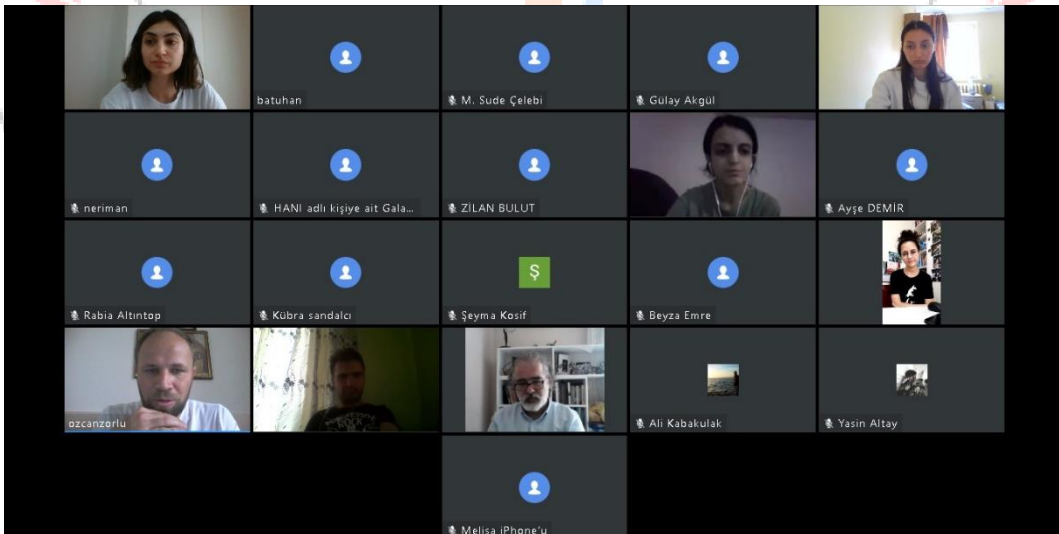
batuhan

M. Sude Çelebi

Gülay Akgül

neriman

HANI adlı kişiye ait Gala...

ZİLAN BULUT

Ayşe DEMİR

Rabia Altıntop

Kübra sandalcı

Ş

Şeyma Kosif

Beyza Emre

ozcanzorlu

Ali Kabakulak

Yasin Altay

Melisa iPhone'u